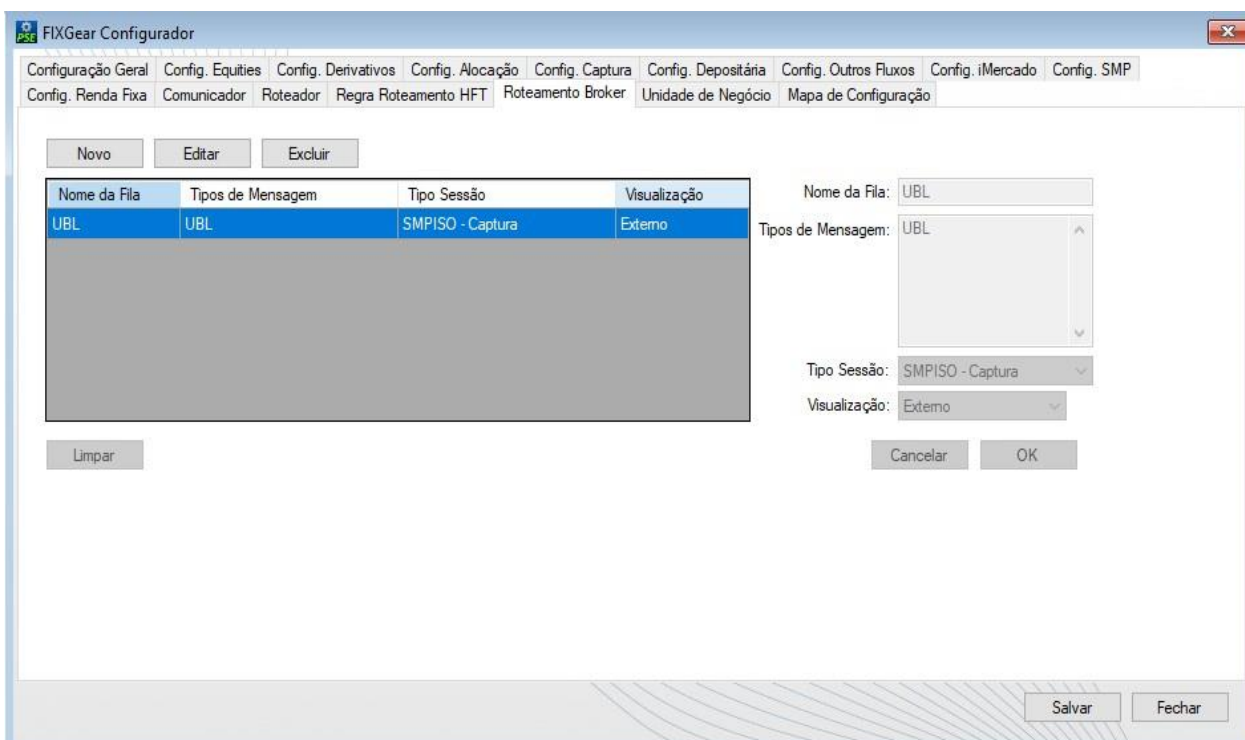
PSE FIXGear Configurador

Configuração Geral | Config. Equities | Config. Derivativos | Config. Alocação | Config. Captura | Config. Depositária | Config. Outros Fluxos | Config. iMercado | Config. SMP
Config. Renda Fixa | Comunicador | Roteador | Regra Roteamento HFT | Roteamento Broker | Unidade de Negócio | Mapa de Configuração

Novo | Editar | Excluir

| Nome da Fila | Tipos de Mensagem | Tipo Sessão | Visualização |
|---|---|---|---|
| UBL | UBL | SMPISO - Captura | Externo |

Nome da Fila: UBL
Tipos de Mensagem: UBL
Tipo Sessão: SMPISO - Captura
Visualização: Externo

Limpar

Cancelar | OK

Salvar | Fechar